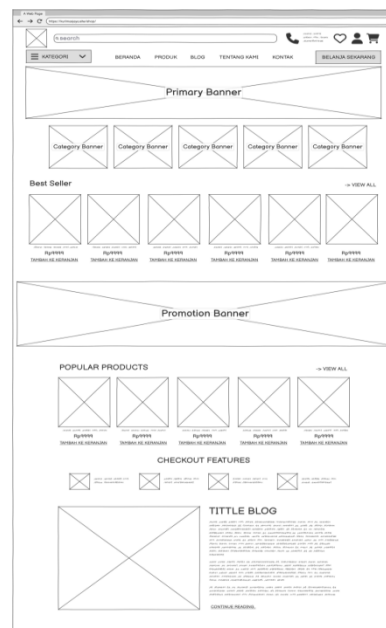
A Web Page
https://homepage.website/

search

BERANDA PRODUK BLOG TENTANG KAMI KONTAK

KATEGORI

BELANJA SEKARANG

Primary Banner

Category Banner Category Banner Category Banner Category Banner Category Banner

Best Seller

→ VIEW ALL

Rp9999 TAMBAH KE KERANJANG
Rp9999 TAMBAH KE KERANJANG
Rp9999 TAMBAH KE KERANJANG
Rp9999 TAMBAH KE KERANJANG
Rp9999 TAMBAH KE KERANJANG
Rp9999 TAMBAH KE KERANJANG

Promotion Banner

POPULAR PRODUCTS

→ VIEW ALL

Rp9999 TAMBAH KE KERANJANG
Rp9999 TAMBAH KE KERANJANG
Rp9999 TAMBAH KE KERANJANG
Rp9999 TAMBAH KE KERANJANG
Rp9999 TAMBAH KE KERANJANG

CHECKOUT FEATURES

TITTLE BLOG

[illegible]

CONTINUE READING